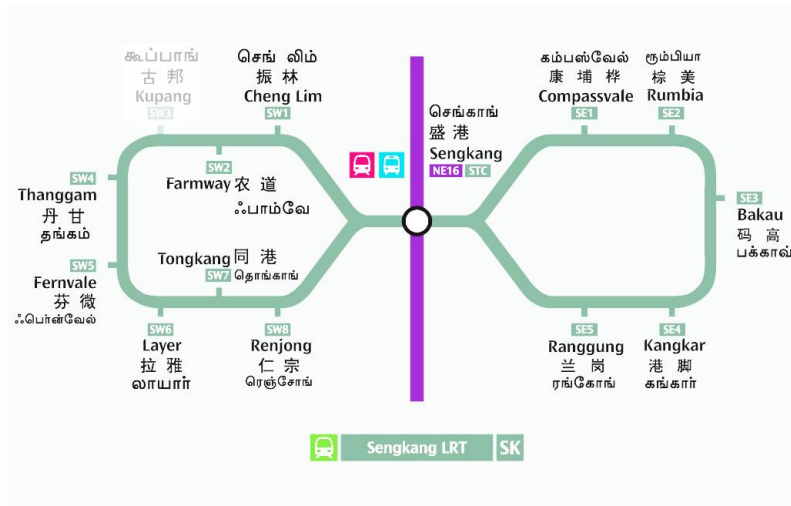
கூப்பாங்
古邦
Kupang
SW3

செங் லிம்
振林
Cheng Lim
SW1

SW4
Thanggam
丹甘
தங்கம்

SW2
Farmway 农道
ஃபாம்வே

Tongkang 同港
SW7 தொங்காங்

SW5
Fernvale
芬微
ஃபெர்ன்வேல்

SW6
Layer
拉雅
லாயார்

SW8
Renjong
仁宗
ரெஞ்சோங்

செங்காங்
盛港
Sengkang
NE16 STC

கம்பஸ்வேல்
康埔桦
Compassvale
SE1

ரூம்பியா
棕美
Rumbia
SE2

SE3
Bakau
码高
பக்காவ்

SE5
Ranggung
兰岗
ரங்கோங்

SE4
Kangkar
港脚
கங்கார்

Sengkang LRT SK